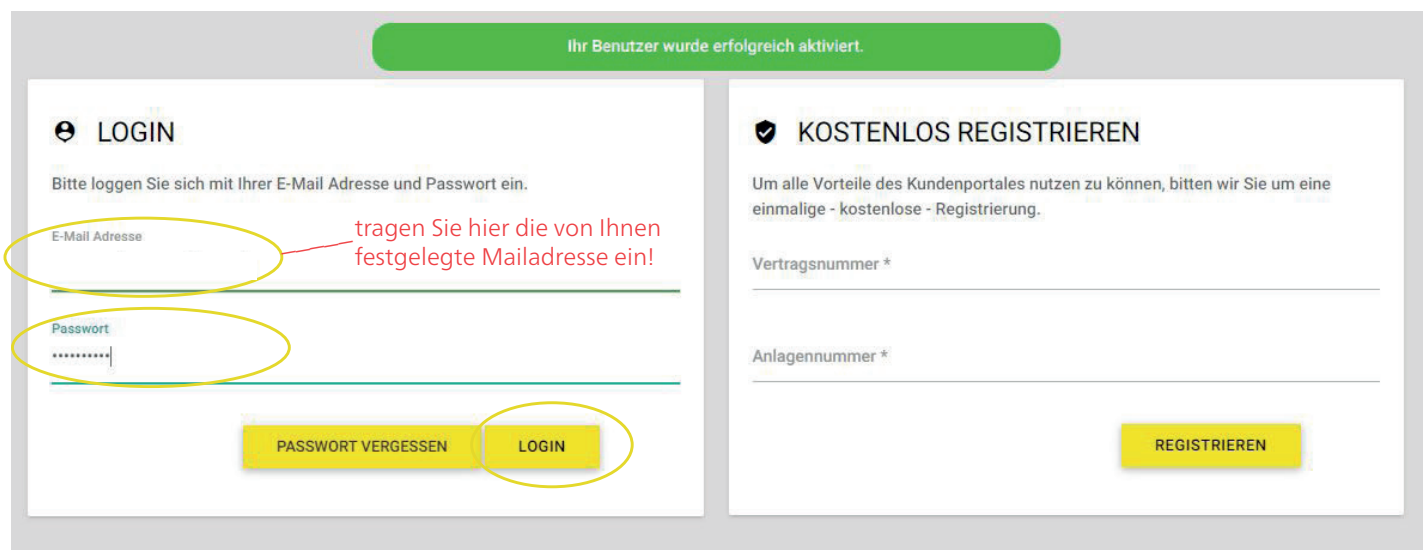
Ihr Benutzer wurde erfolgreich aktiviert.

LOGIN

Bitte loggen Sie sich mit Ihrer E-Mail Adresse und Passwort ein.

E-Mail Adresse

tragen Sie hier die von Ihnen festgelegte Mailadresse ein!

Passwort

••••••••••

PASSWORT VERGESSEN

LOGIN

KOSTENLOS REGISTRIEREN

Um alle Vorteile des Kundenportales nutzen zu können, bitten wir Sie um eine einmalige - kostenlose - Registrierung.

Vertragsnummer *

Anlagennummer *

REGISTRIEREN